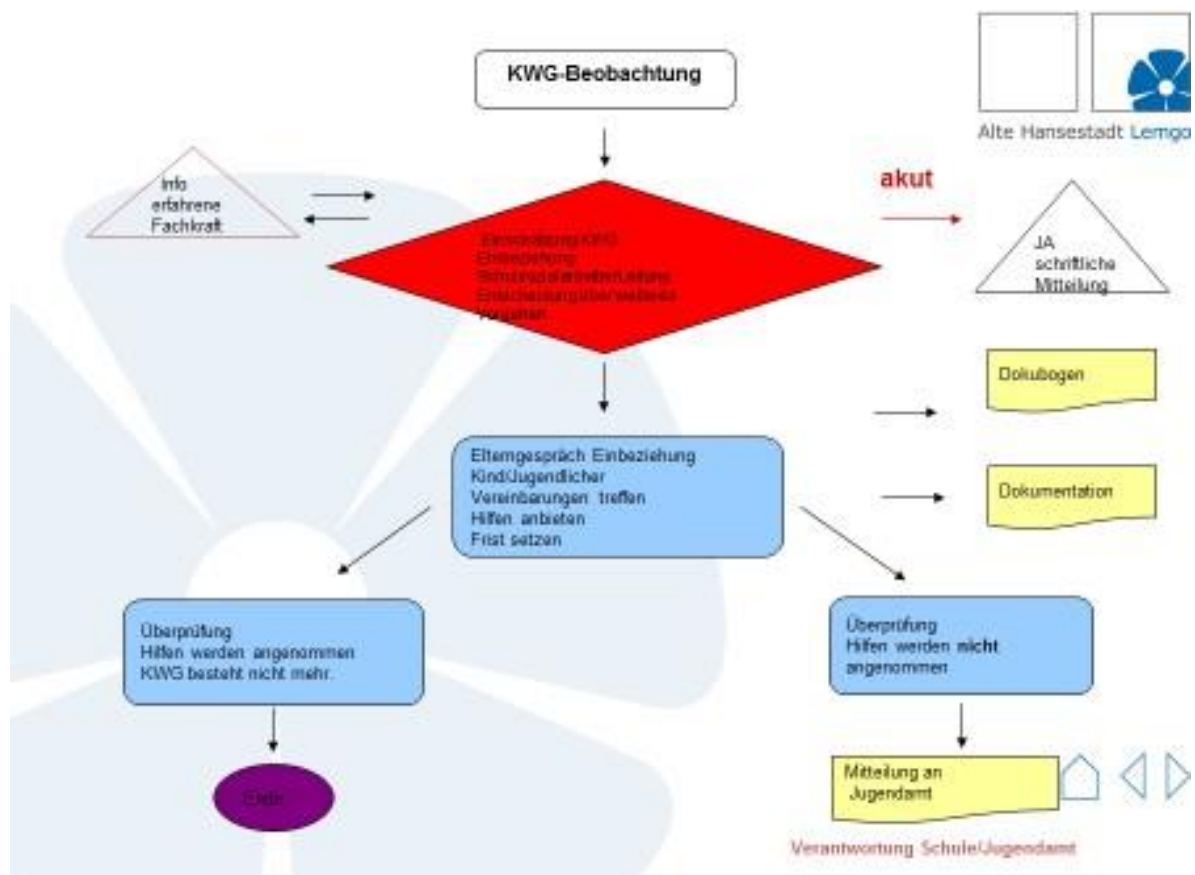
KWG-Beobachtung

Alte Hansestadt Lemgo

Info erfahrene Fachkraft

Einschätzung KWG Einbeziehung Schulsozialarbeiter/Leitung Entscheidung über weiteres Vorgehen

akut

JA schriftliche Mitteilung

Dokubogen

Elterngespräch Einbeziehung Kind/Jugendlicher Vereinbarungen treffen Hilfen anbieten Frist setzen

Dokumentation

Überprüfung Hilfen werden angenommen KWG besteht nicht mehr.

Überprüfung Hilfen werden **nicht** angenommen

Ende

Mitteilung an Jugendamt

Verantwortung Schule/Jugendamt